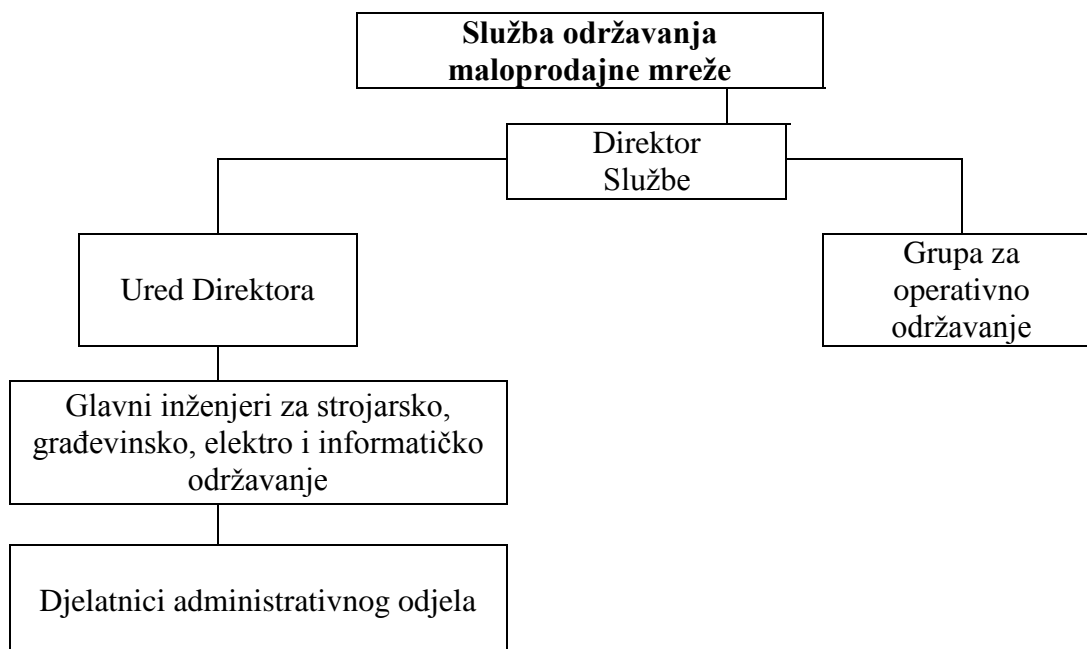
**Služba održavanja maloprodajne mreže**

Direktor Službe

Ured Direktora

Grupa za operativno održavanje

Glavni inženjeri za strojarsko, građevinsko, elektro i informatičko održavanje

Djelatnici administrativnog odjela